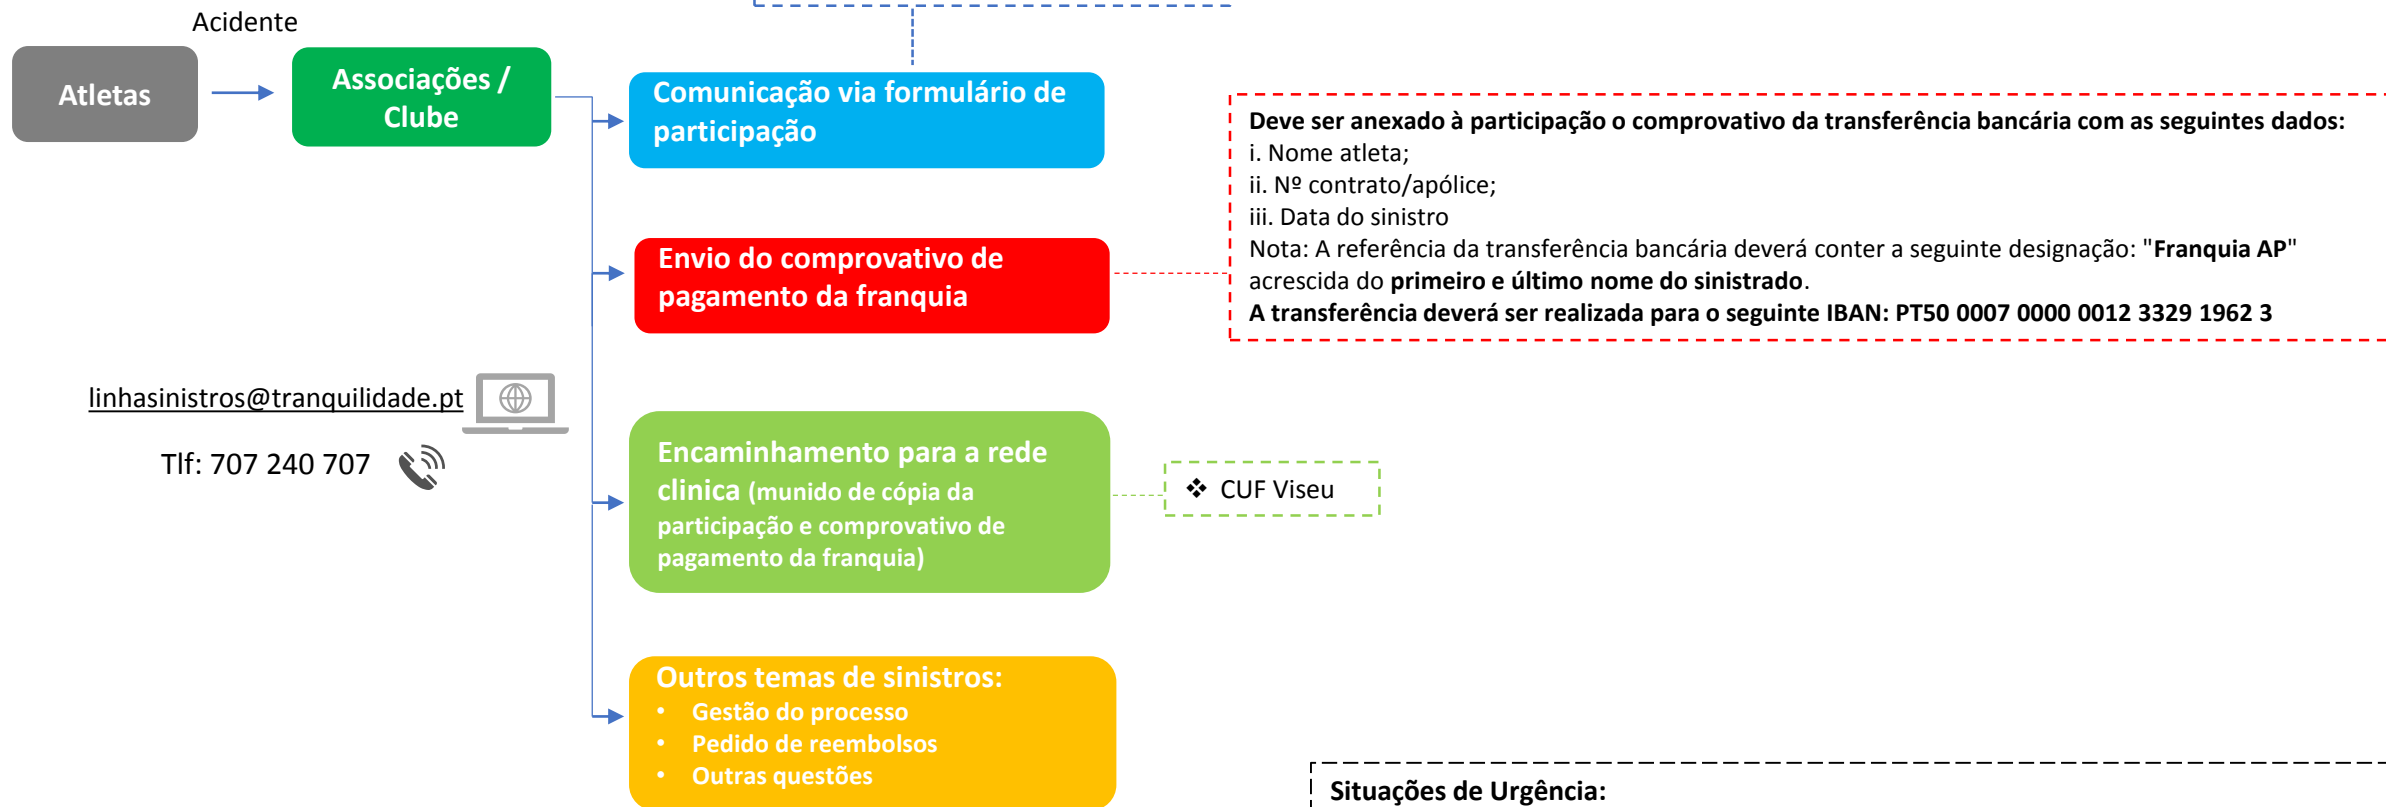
Acidente

Atletas

Associações / Clube

Comunicação via formulário de participação

Envio do comprovativo de pagamento da franquia

Deve ser anexado à participação o comprovativo da transferência bancária com as seguintes dados:
i. Nome atleta;
ii. Nº contrato/apólice;
iii. Data do sinistro
Nota: A referência da transferência bancária deverá conter a seguinte designação: "Franquia AP" acrescida do primeiro e último nome do sinistrado.
A transferência deverá ser realizada para o seguinte IBAN: PT50 0007 0000 0012 3329 1962 3

linhasinistros@tranquilidade.pt

Tlf: 707 240 707

Encaminhamento para a rede clinica (munido de cópia da participação e comprovativo de pagamento da franquia)

❖ CUF Viseu

Outros temas de sinistros:
• Gestão do processo
• Pedido de reembolsos
• Outras questões

Situações de Urgência: